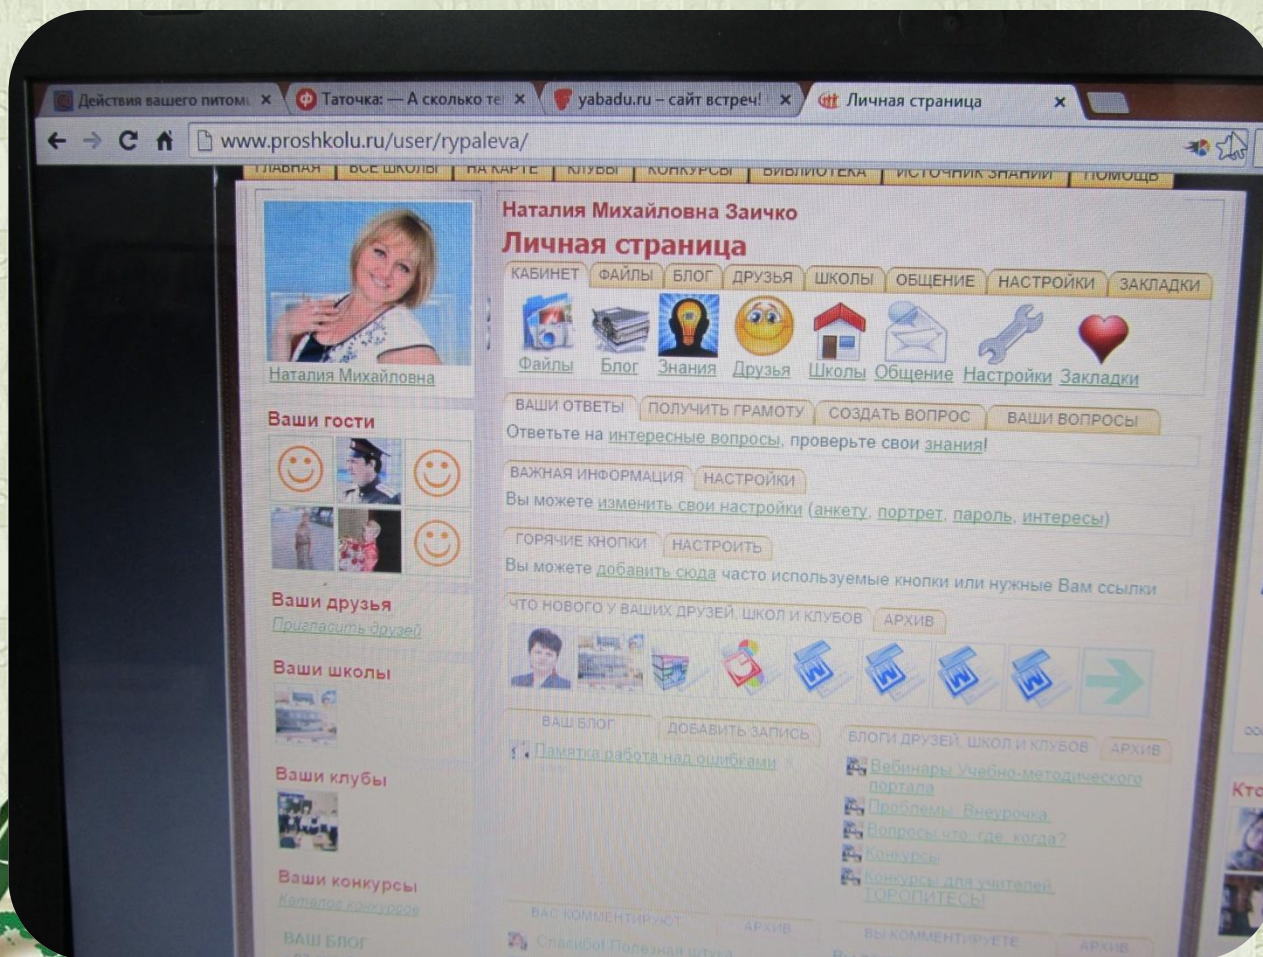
Действия вашего питом ×
Таточка: — А сколько те ×
yabadu.ru – сайт встреч! ×
Личная страница ×

www.proshkolu.ru/user/rypaleva/

ГЛАВНАЯ | ВСЕ ШКОЛЫ | НА КАРТЕ | КЛУБЫ | КОНКУРСЫ | БИБЛИОТЕКА | ИСТОЧНИК ЗНАНИЙ | ПОМОЩЬ

Наталия Михайловна

Ваши гости

Ваши друзья
Пригласить друзей

Ваши школы

Ваши клубы

Ваши конкурсы
Каталог конкурсов

ВАШ БЛОГ

Наталия Михайловна Заичко
Личная страница

КАБИНЕТ | ФАЙЛЫ | БЛОГ | ДРУЗЬЯ | ШКОЛЫ | ОБЩЕНИЕ | НАСТРОЙКИ | ЗАКЛАДКИ

Файлы Блог Знания Друзья Школы Общение Настройки Закладки

ВАШИ ОТВЕТЫ | ПОЛУЧИТЬ ГРАМОТУ | СОЗДАТЬ ВОПРОС | ВАШИ ВОПРОСЫ
Ответьте на интересные вопросы, проверьте свои знания!

ВАЖНАЯ ИНФОРМАЦИЯ | НАСТРОЙКИ
Вы можете изменить свои настройки (анкету, портрет, пароль, интересы)

ГОРЯЧИЕ КНОПКИ | НАСТРОИТЬ
Вы можете добавить сюда часто используемые кнопки или нужные Вам ссылки

ЧТО НОВОГО У ВАШИХ ДРУЗЕЙ, ШКОЛ И КЛУБОВ | АРХИВ

ВАШ БЛОГ | ДОБАВИТЬ ЗАПИСЬ
Памятка работа над ошибками

БЛОГИ ДРУЗЕЙ, ШКОЛ И КЛУБОВ | АРХИВ
Вебинары Учебно-методического портала
Проблемы: Внеурочка
Вопросы что, где, когда?
Конкурсы
Конкурсы для учителей. ТОРОПИТЕСЬ!

ВАС КОММЕНТИРУЮТ | АРХИВ
Спасибо! Полезная штука

ВЫ КОММЕНТИРУЕТЕ | АРХИВ

Кто